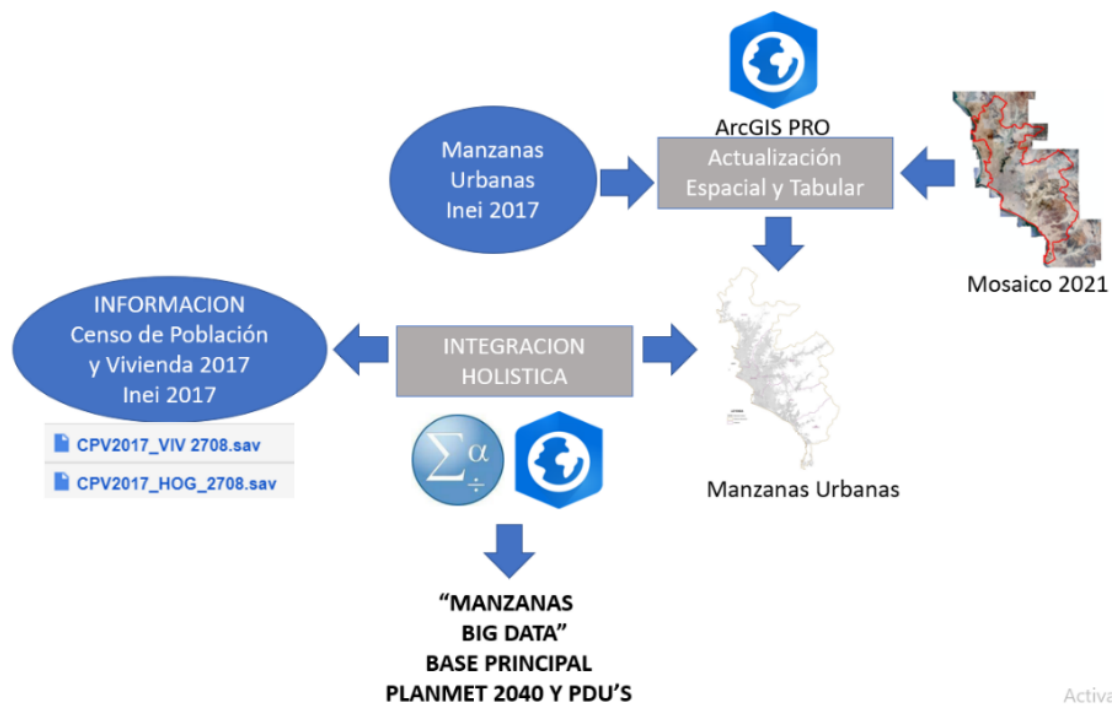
ArcGIS PRO

Manzanas Urbanas Inei 2017

Actualización Espacial y Tabular

Mosaico 2021

INFORMACION Censo de Población y Vivienda 2017 Inei 2017

INTEGRACION HOLISTICA

Manzanas Urbanas

CPV2017_VIV 2708.sav

CPV2017_HOG_2708.sav

$\Sigma\alpha$
$\div$

"MANZANAS BIG DATA"
BASE PRINCIPAL
PLANMET 2040 Y PDU'S

Activa